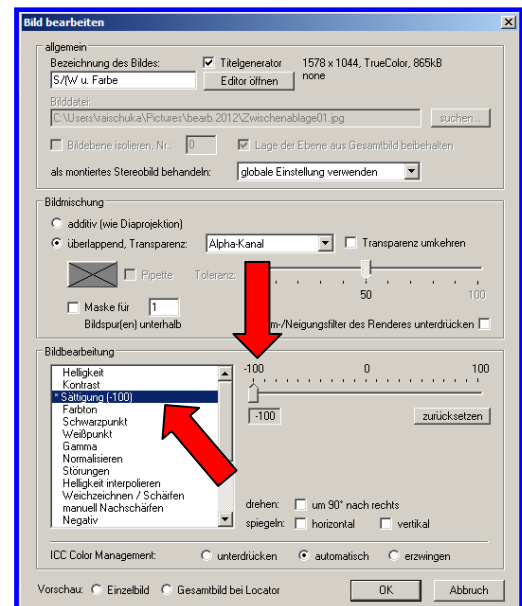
Bild bearbeiten

allgemein
Bezeichnung des Bildes:
S/(W u. Farbe
Titelgenerator
Editor öffnen
1578 x 1044, TrueColor, 865kB
none
Bilddatei:
C:\Users\raischuka\Pictures\bearb.2012\Zwischenablage01.jpg
suchen...
Bildebene isolieren, Nr.: 0
Lage der Ebene aus Gesamtbild beibehalten
als montiertes Stereobild behandeln:
globale Einstellung verwenden

Bildmischung
additiv (wie Diaprojektion)
überlappend, Transparenz:
Alpha-Kanal
Transparenz umkehren
Pipette
Toleranz:
50
100
Maske für 1
Bildspur(en) unterhalb
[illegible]m-/Neigungsfilter des Renderes unterdrücken

Bildbearbeitung
Helligkeit
Kontrast
* Sättigung (-100)
Farbton
Schwarzpunkt
Weißpunkt
Gamma
Normalisieren
Störungen
Helligkeit interpolieren
Weichzeichnen / Schärfen
manuell Nachschärfen
Negativ
-100
0
100
-100
zurücksetzen
drehen: um 90° nach rechts
spiegeln: horizontal vertikal

ICC Color Management: unterdrücken automatisch erzwingen

Vorschau: Einzelbild Gesamtbild bei Locator
OK
Abbruch